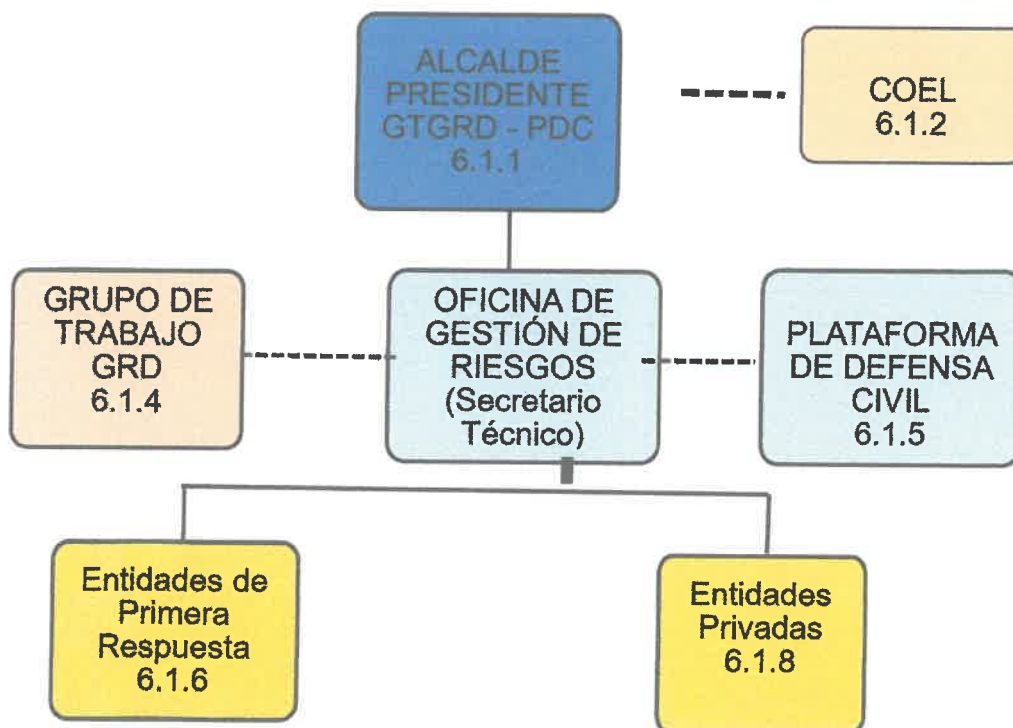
ALCALDE
PRESIDENTE
GTGRD - PDC
6.1.1

COEL
6.1.2

GRUPO DE
TRABAJO
GRD
6.1.4

OFICINA DE
GESTIÓN DE
RIESGOS
(Secretario
Técnico)

PLATAFORMA
DE DEFENSA
CIVIL
6.1.5

Entidades de
Primera
Respuesta
6.1.6

Entidades
Privadas
6.1.8